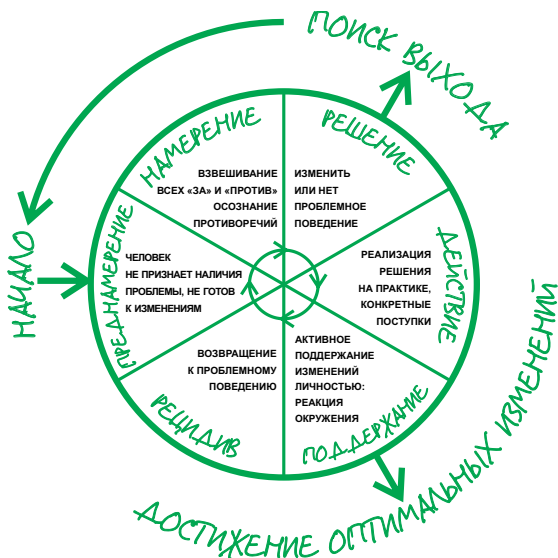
ПОИСК ВЫХОДА

НАМЕРЕНИЕ

ВЗВЕШИВАНИЕ ВСЕХ «ЗА» И «ПРОТИВ» ОСОЗНАНИЕ ПРОТИВОРЕЧИЙ

РЕШЕНИЕ

ИЗМЕНИТЬ ИЛИ НЕТ ПРОБЛЕМНОЕ ПОВЕДЕНИЕ

НАЧАЛО

ПРЕДНАМЕРЕНИЕ

ЧЕЛОВЕК НЕ ПРИЗНАЕТ НАЛИЧИЯ ПРОБЛЕМЫ, НЕ ГОТОВ К ИЗМЕНЕНИЯМ

ДЕЙСТВИЕ

РЕАЛИЗАЦИЯ РЕШЕНИЯ НА ПРАКТИКЕ, КОНКРЕТНЫЕ ПОСТУПКИ

РЕЦИДИВ

ВОЗВРАЩЕНИЕ К ПРОБЛЕМНОМУ ПОВЕДЕНИЮ

ПОДДЕРЖАНИЕ

АКТИВНОЕ ПОДДЕРЖАНИЕ ИЗМЕНЕНИЙ ЛИЧНОСТЬЮ: РЕАКЦИЯ ОКРУЖЕНИЯ

ДОСТИЖЕНИЕ ОПТИМАЛЬНЫХ ИЗМЕНЕНИЙ